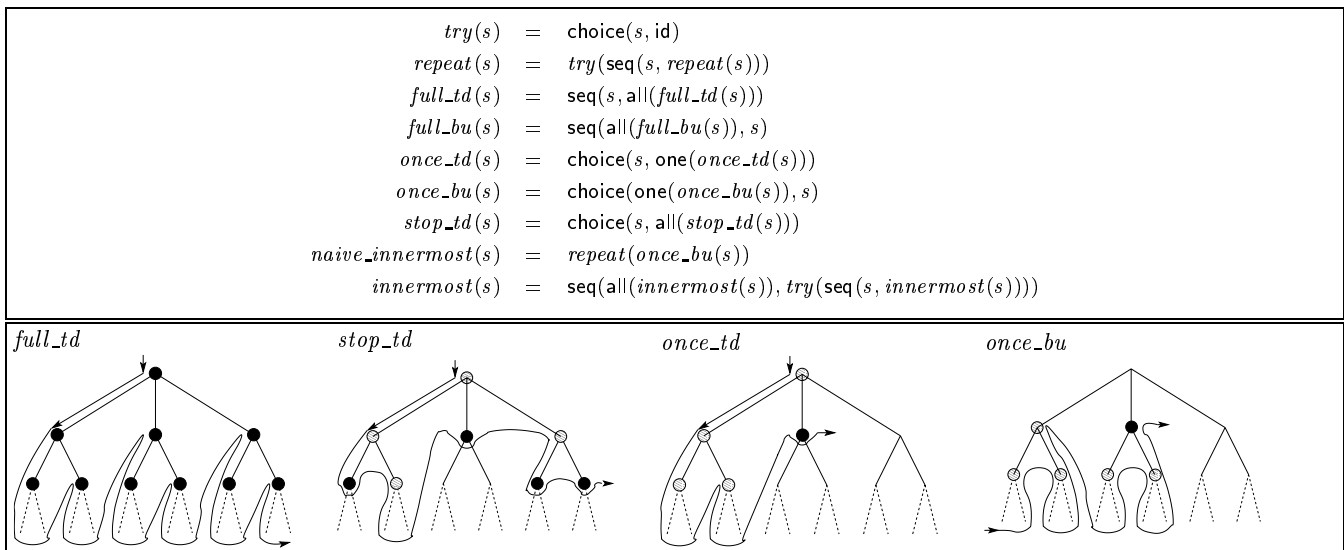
$try(s) \quad = \quad \mathsf{choice}(s, \mathsf{id})$

$repeat(s) \quad = \quad try(\mathsf{seq}(s, repeat(s)))$

$full\_td(s) \quad = \quad \mathsf{seq}(s, \mathsf{all}(full\_td(s)))$

$full\_bu(s) \quad = \quad \mathsf{seq}(\mathsf{all}(full\_bu(s)), s)$

$once\_td(s) \quad = \quad \mathsf{choice}(s, \mathsf{one}(once\_td(s)))$

$once\_bu(s) \quad = \quad \mathsf{choice}(\mathsf{one}(once\_bu(s)), s)$

$stop\_td(s) \quad = \quad \mathsf{choice}(s, \mathsf{all}(stop\_td(s)))$

$naive\_innermost(s) \quad = \quad repeat(once\_bu(s))$

$innermost(s) \quad = \quad \mathsf{seq}(\mathsf{all}(innermost(s)), try(\mathsf{seq}(s, innermost(s))))$

$full\_td$

$stop\_td$

$once\_td$

$once\_bu$